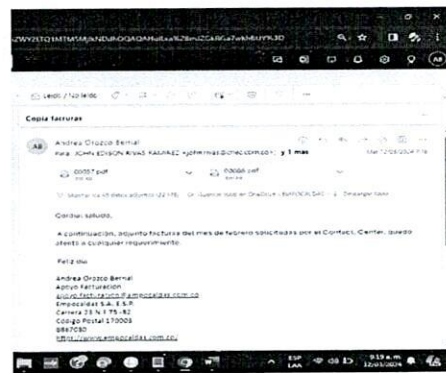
ZW2tSTQ1MTM5MjktNDUtOGQAQAHaIlxa%2BmZCARGa7wkMzlYK3D

Leído / 120 leídos

Copia facturas

AB Andrea Orozco Bernal
Para: JOHN EDISON RIVAS RAMIREZ <johnrivas@chec.com.co>; y 1 más

00007.pdf
00006.pdf

Mostrar los 6 datos adjuntos (221 KB) Guardar todo en OneDrive - EMPOCALDAS Descargar todo

Cordial saludo,

A continuación, adjunto facturas del mes de febrero solicitadas por el Contact Center, quedo atenta a cualquier requerimiento.

Feliz día

Andrea Orozco Bernal
Apoyo Facturación
apoyo.facturacion@empocaldas.com.co
Empocaldas S.A. E.S.P.
Carrera 23 N.º 75 - 82
Código Postal 170005
8867080
https://www.empocaldas.com.co

ESP LAA 9:19 a.m. 12/03/2024